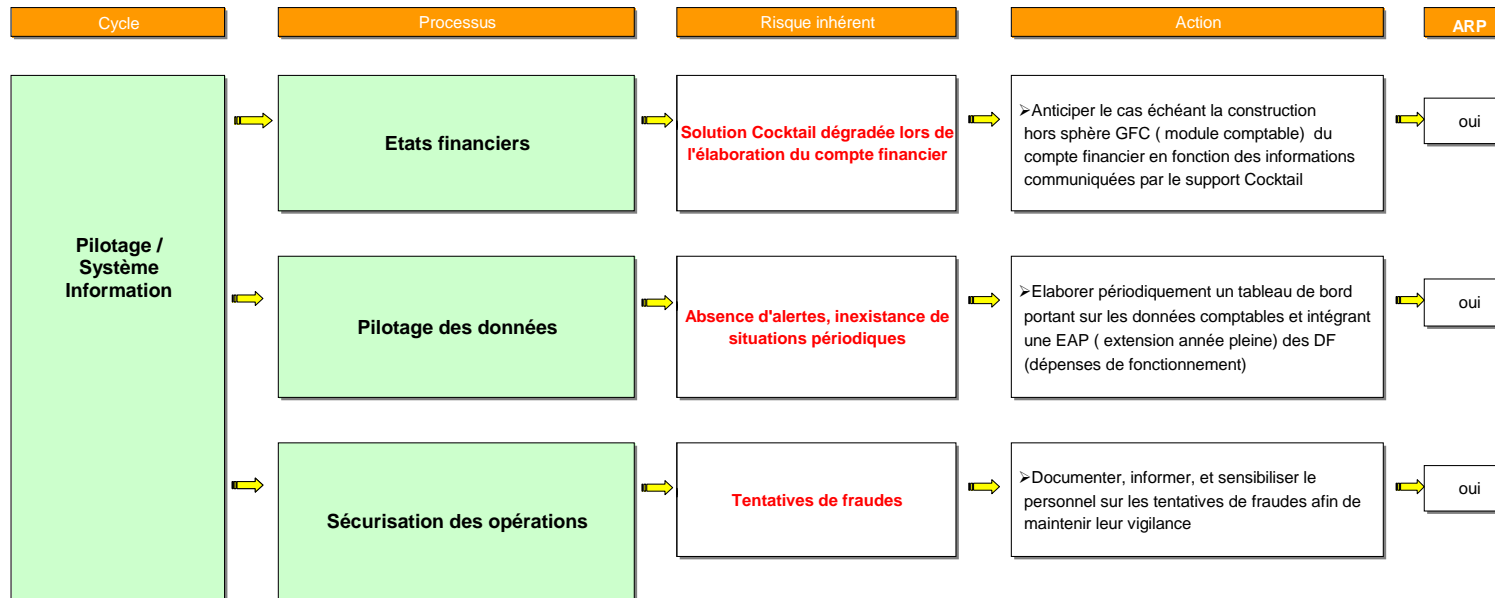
Cycle

Processus

Risque inhérent

Action

ARP

Pilotage / Système Information

Etats financiers

Solution Cocktail dégradée lors de l'élaboration du compte financier

➢Anticiper le cas échéant la construction hors sphère GFC ( module comptable) du compte financier en fonction des informations communiquées par le support Cocktail

oui

Pilotage des données

Absence d'alertes, inexistance de situations périodiques

➢Elaborer périodiquement un tableau de bord portant sur les données comptables et intégrant une EAP ( extension année pleine) des DF (dépenses de fonctionnement)

oui

Sécurisation des opérations

Tentatives de fraudes

➢Documenter, informer, et sensibiliser le personnel sur les tentatives de fraudes afin de maintenir leur vigilance

oui